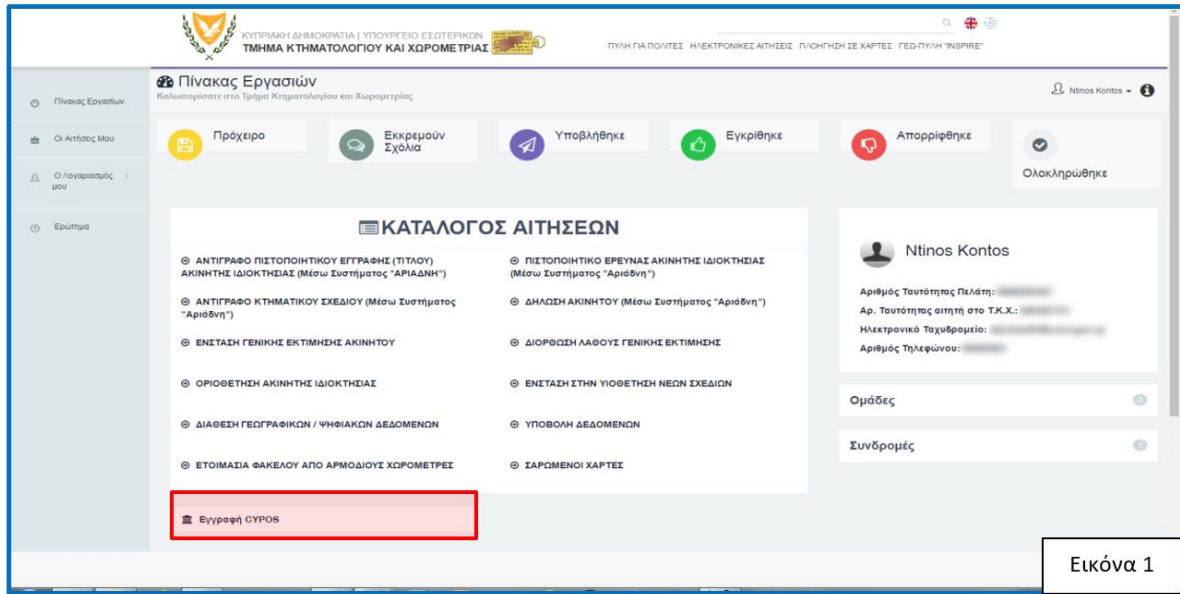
ΚΥΠΡΙΑΚΗ ΔΗΜΟΚΡΑΤΙΑ | ΥΠΟΥΡΓΕΙΟ ΕΣΩΤΕΡΙΚΩΝ
ΤΜΗΜΑ ΚΤΗΜΑΤΟΛΟΓΙΟΥ ΚΑΙ ΧΩΡΟΜΕΤΡΙΑΣ

ΠΥΛΗ ΓΙΑ ΠΟΛΙΤΕΣ ΗΛΕΚΤΡΟΝΙΚΕΣ ΑΙΤΗΣΕΙΣ ΠΛΟΗΓΗΣΗ ΣΕ ΧΑΡΤΕΣ ΓΕΩ-ΠΥΛΗ "INSPIRE"

Πίνακας Εργασιών
Οι Αιτήσεις Μου
Ο Λογαριασμός μου
Ερώτημα

Πίνακας Εργασιών
Καλωσορίσατε στο Τμήμα Κτηματολογίου και Χωρομετρίας

Ntinos Kontos

Πρόχειρο
Εκκρεμούν Σχόλια
Υποβλήθηκε
Εγκρίθηκε
Απορρίφθηκε
Ολοκληρώθηκε

ΚΑΤΑΛΟΓΟΣ ΑΙΤΗΣΕΩΝ

ΑΝΤΙΓΡΑΦΟ ΠΙΣΤΟΠΟΙΗΤΙΚΟΥ ΕΓΓΡΑΦΗΣ (ΤΙΤΛΟΥ) ΑΚΙΝΗΤΗΣ ΙΔΙΟΚΤΗΣΙΑΣ (Μέσω Συστήματος "ΑΡΙΑΔΝΗ")
ΠΙΣΤΟΠΟΙΗΤΙΚΟ ΕΡΕΥΝΑΣ ΑΚΙΝΗΤΗΣ ΙΔΙΟΚΤΗΣΙΑΣ (Μέσω Συστήματος "Αριάδνη")
ΑΝΤΙΓΡΑΦΟ ΚΤΗΜΑΤΙΚΟΥ ΣΧΕΔΙΟΥ (Μέσω Συστήματος "Αριάδνη")
ΔΗΛΩΣΗ ΑΚΙΝΗΤΟΥ (Μέσω Συστήματος "Αριάδνη")
ΕΝΣΤΑΣΗ ΓΕΝΙΚΗΣ ΕΚΤΙΜΗΣΗΣ ΑΚΙΝΗΤΟΥ
ΔΙΟΡΘΩΣΗ ΛΑΘΟΥΣ ΓΕΝΙΚΗΣ ΕΚΤΙΜΗΣΗΣ
ΟΡΙΟΘΕΤΗΣΗ ΑΚΙΝΗΤΗΣ ΙΔΙΟΚΤΗΣΙΑΣ
ΕΝΣΤΑΣΗ ΣΤΗΝ ΥΙΟΘΕΤΗΣΗ ΝΕΩΝ ΣΧΕΔΙΩΝ
ΔΙΑΘΕΣΗ ΓΕΩΓΡΑΦΙΚΩΝ / ΨΗΦΙΑΚΩΝ ΔΕΔΟΜΕΝΩΝ
ΥΠΟΒΟΛΗ ΔΕΔΟΜΕΝΩΝ
ΕΤΟΙΜΑΣΙΑ ΦΑΚΕΛΟΥ ΑΠΟ ΑΡΜΟΔΙΟΥΣ ΧΩΡΟΜΕΤΡΕΣ
ΣΑΡΩΜΕΝΟΙ ΧΑΡΤΕΣ

Εγγραφή CYPOS

Ntinos Kontos
Αριθμός Ταυτότητας Πελάτη:
Αρ. Ταυτότητας αιτητή στο Τ.Κ.Χ.:
Ηλεκτρονικό Ταχυδρομείο:
Αριθμός Τηλεφώνου:

Ομάδες
Συνδρομές

Εικόνα 1